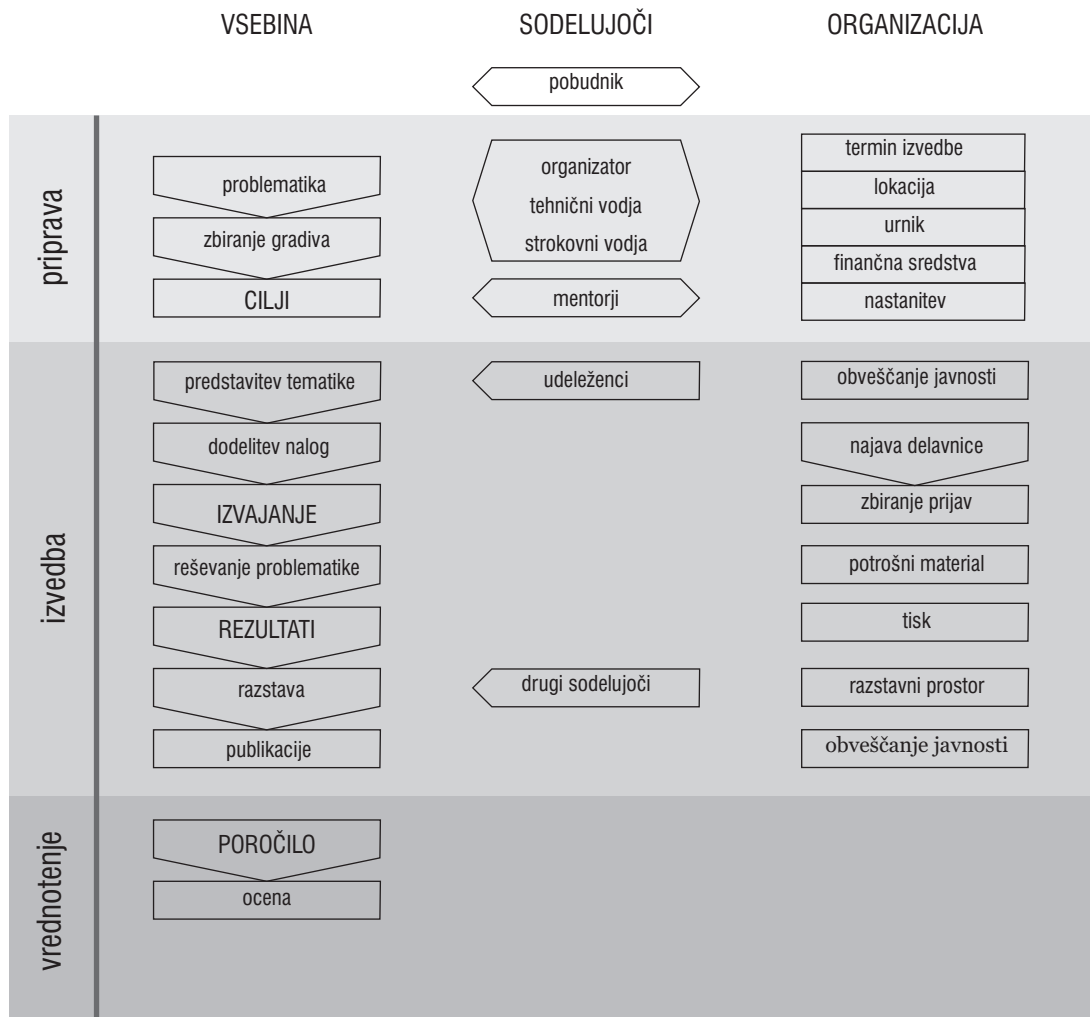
VSEBINA

SODELUJOČI

ORGANIZACIJA

pobudnik

priprava

problematika

zbiranje gradiva

CILJI

organizator

tehnični vodja

strokovni vodja

mentorji

termin izvedbe

lokacija

urnik

finančna sredstva

nastanitev

izvedba

predstavitev tematike

dodelitev nalog

IZVAJANJE

reševanje problematike

REZULTATI

razstava

publikacije

udeleženci

drugi sodelujoči

obveščanje javnosti

najava delavnice

zbiranje prijav

potrošni material

tisk

razstavni prostor

obveščanje javnosti

vrednotenje

POROČILO

ocena